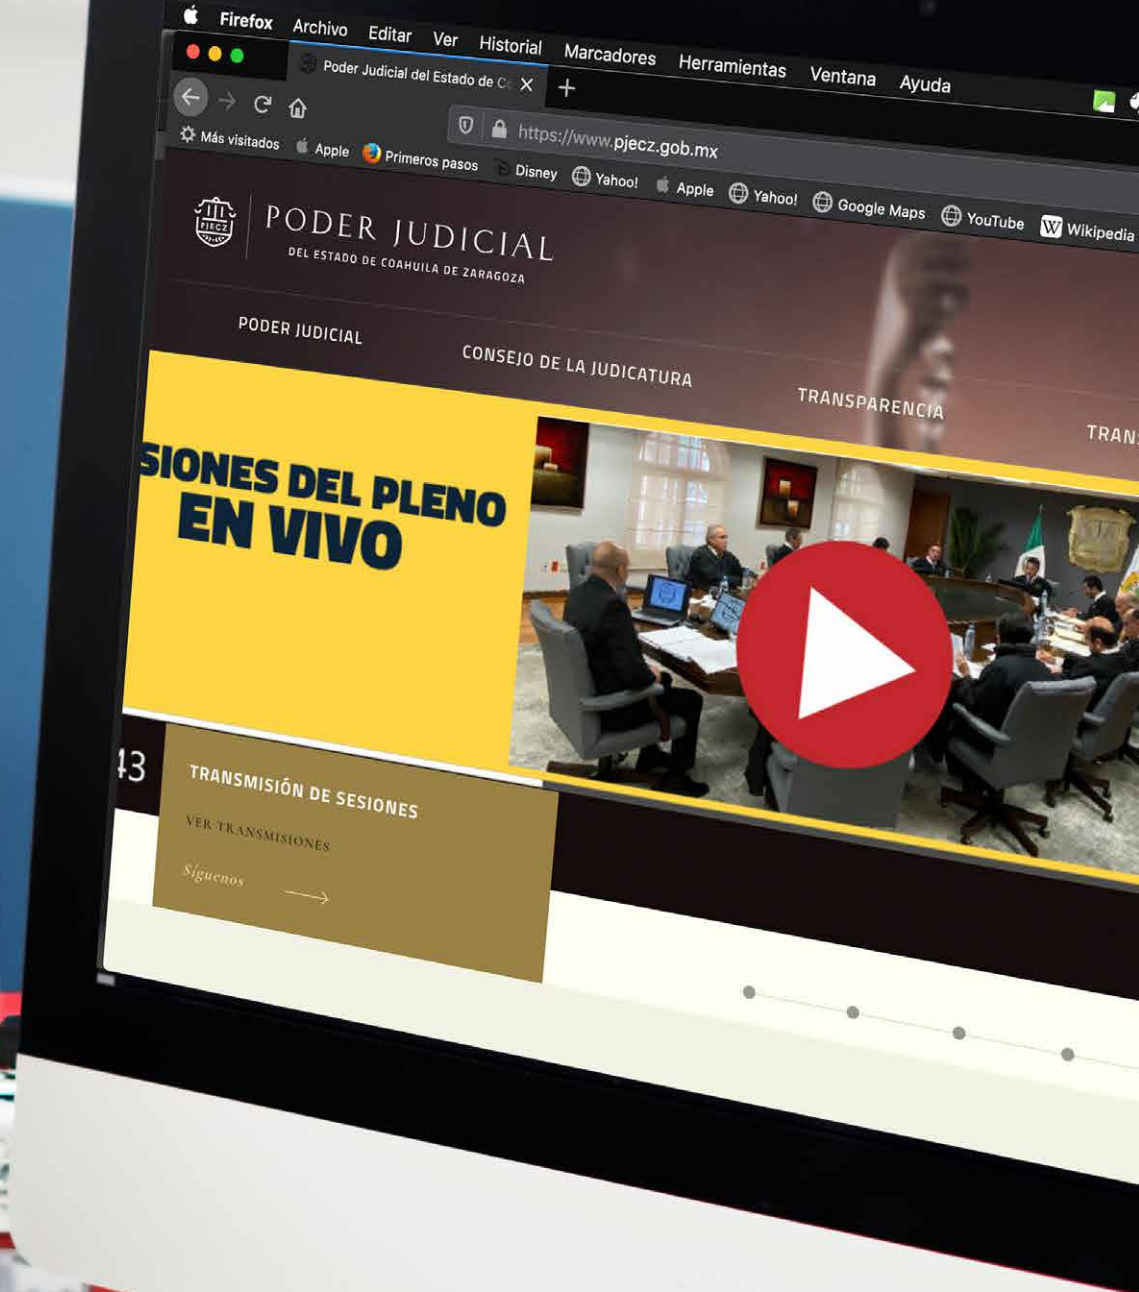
Firefox Archivo Editar Ver Historial Marcadores Herramientas Ventana Ayuda

Poder Judicial del Estado de Co

https://www.pjecz.gob.mx

Más visitados Apple Primeros pasos Disney Yahoo! Apple Yahoo! Google Maps YouTube Wikipedia

PJECZ

PODER JUDICIAL
DEL ESTADO DE COAHUILA DE ZARAGOZA

PODER JUDICIAL CONSEJO DE LA JUDICATURA TRANSPARENCIA TRAN

SIONES DEL PLENO
EN VIVO

43

TRANSMISIÓN DE SESIONES

VER TRANSMISIONES

Síguenos